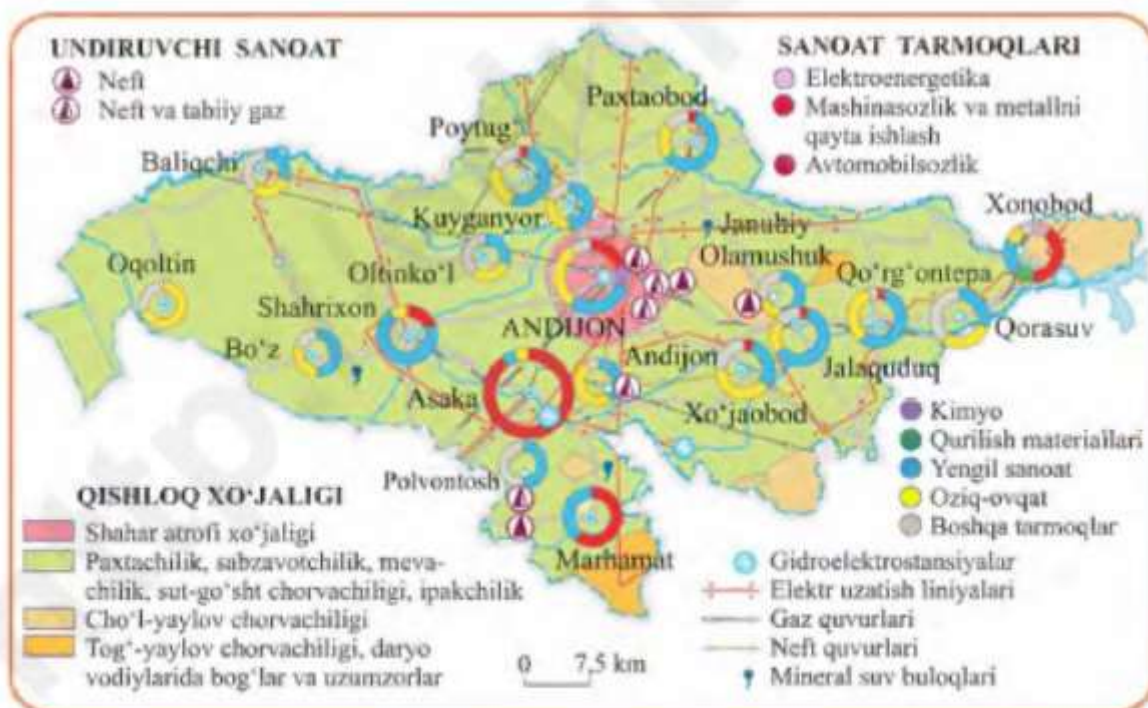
UNDIRUVCHI SANOAT
Neft
Neft va tabiiy gaz

SANOAT TARMOQLARI
Elektroenergetika
Mashinasozlik va metallni qayta ishlash
Avtomobilsozlik

Paxtaobod
Poytug'
Baliqchi
Kuyganyor
Janubiy Olamushuk
Xonobod
Oqoltin
Oltinko'l
Qo'rg'ontepa
Shahrixon
ANDIJON
Qorasuv
Bo'z
Andijon
Jalaquduq
Asaka
Xo'jaobod
Polvontosh
Marhamat

Kimyo
Qurilish materiallari
Yengil sanoat
Oziq-ovqat
Boshqa tarmoqlar

QISHLOQ XO'JALIGI
Shahar atrofi xo'jaligi
Paxtachilik, sabzavotchilik, mevachilik, sut-go'sht chorvachiligi, ipakchilik
Cho'l-yaylov chorvachiligi
Tog'-yaylov chorvachiligi, daryo vodiylarida bog'lar va uzumzorlar

0 7,5 km

Gidroelektrostansiyalar
Elektr uzatish liniyalari
Gaz quvurlari
Neft quvurlari
Mineral suv buloqlari